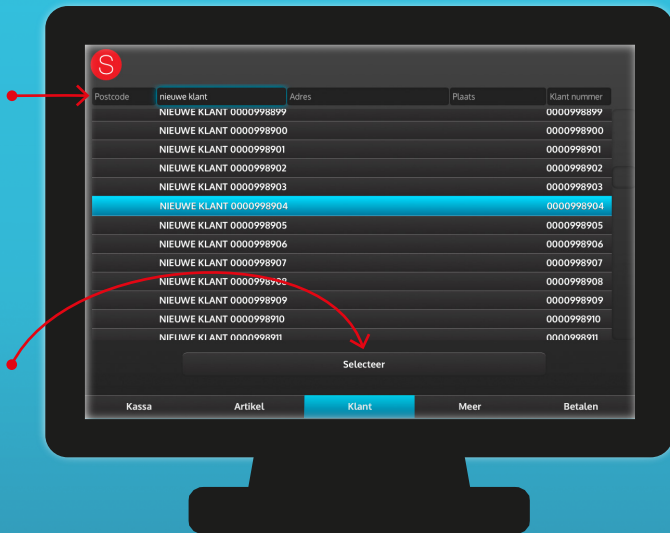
S

| Postcode | nieuwe klant | Adres | Plaats | Klant nummer |
|---|---|---|---|---|
| | NIEUWE KLANT 0000998899 | | | 0000998899 |
| | NIEUWE KLANT 0000998900 | | | 0000998900 |
| | NIEUWE KLANT 0000998901 | | | 0000998901 |
| | NIEUWE KLANT 0000998902 | | | 0000998902 |
| | NIEUWE KLANT 0000998903 | | | 0000998903 |
| | NIEUWE KLANT 0000998904 | | | 0000998904 |
| | NIEUWE KLANT 0000998905 | | | 0000998905 |
| | NIEUWE KLANT 0000998906 | | | 0000998906 |
| | NIEUWE KLANT 0000998907 | | | 0000998907 |
| | NIEUWE KLANT 0000998908 | | | 0000998908 |
| | NIEUWE KLANT 0000998909 | | | 0000998909 |
| | NIEUWE KLANT 0000998910 | | | 0000998910 |
| | NIEUWE KLANT 0000998911 | | | 0000998911 |

Selecteer

Kassa Artikel Klant Meer Betalen